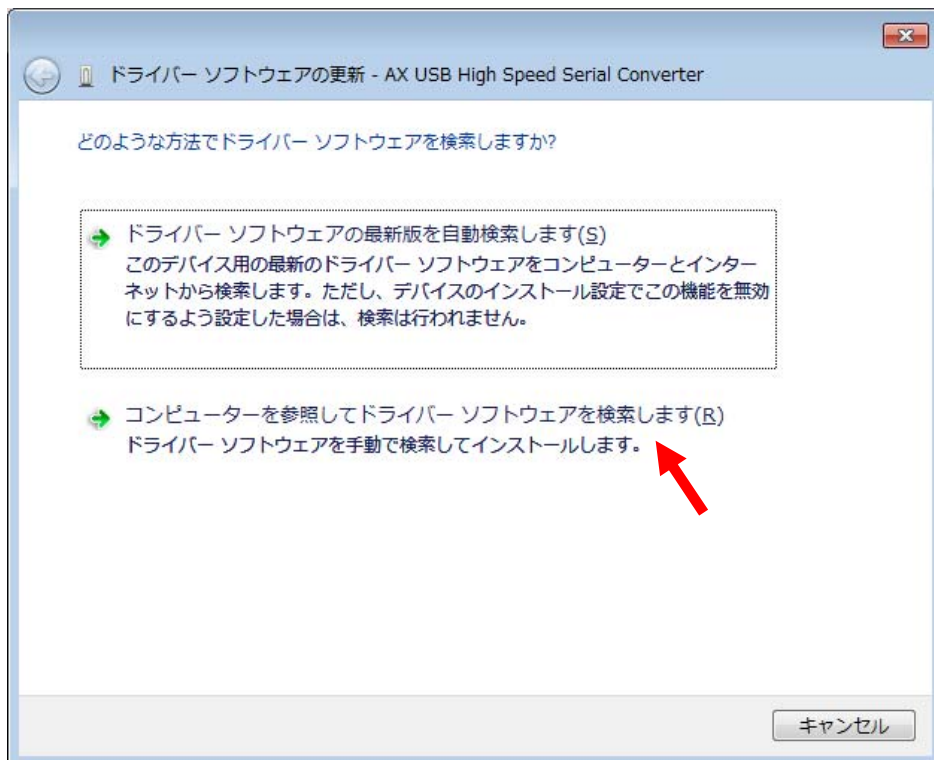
ドライバー ソフトウェアの更新 - AX USB High Speed Serial Converter

どのような方法でドライバー ソフトウェアを検索しますか?

ドライバー ソフトウェアの最新版を自動検索します(S)
このデバイス用の最新のドライバー ソフトウェアをコンピューターとインターネットから検索します。ただし、デバイスのインストール設定でこの機能を無効にするよう設定した場合は、検索は行われません。

コンピューターを参照してドライバー ソフトウェアを検索します(R)
ドライバー ソフトウェアを手動で検索してインストールします。

キャンセル